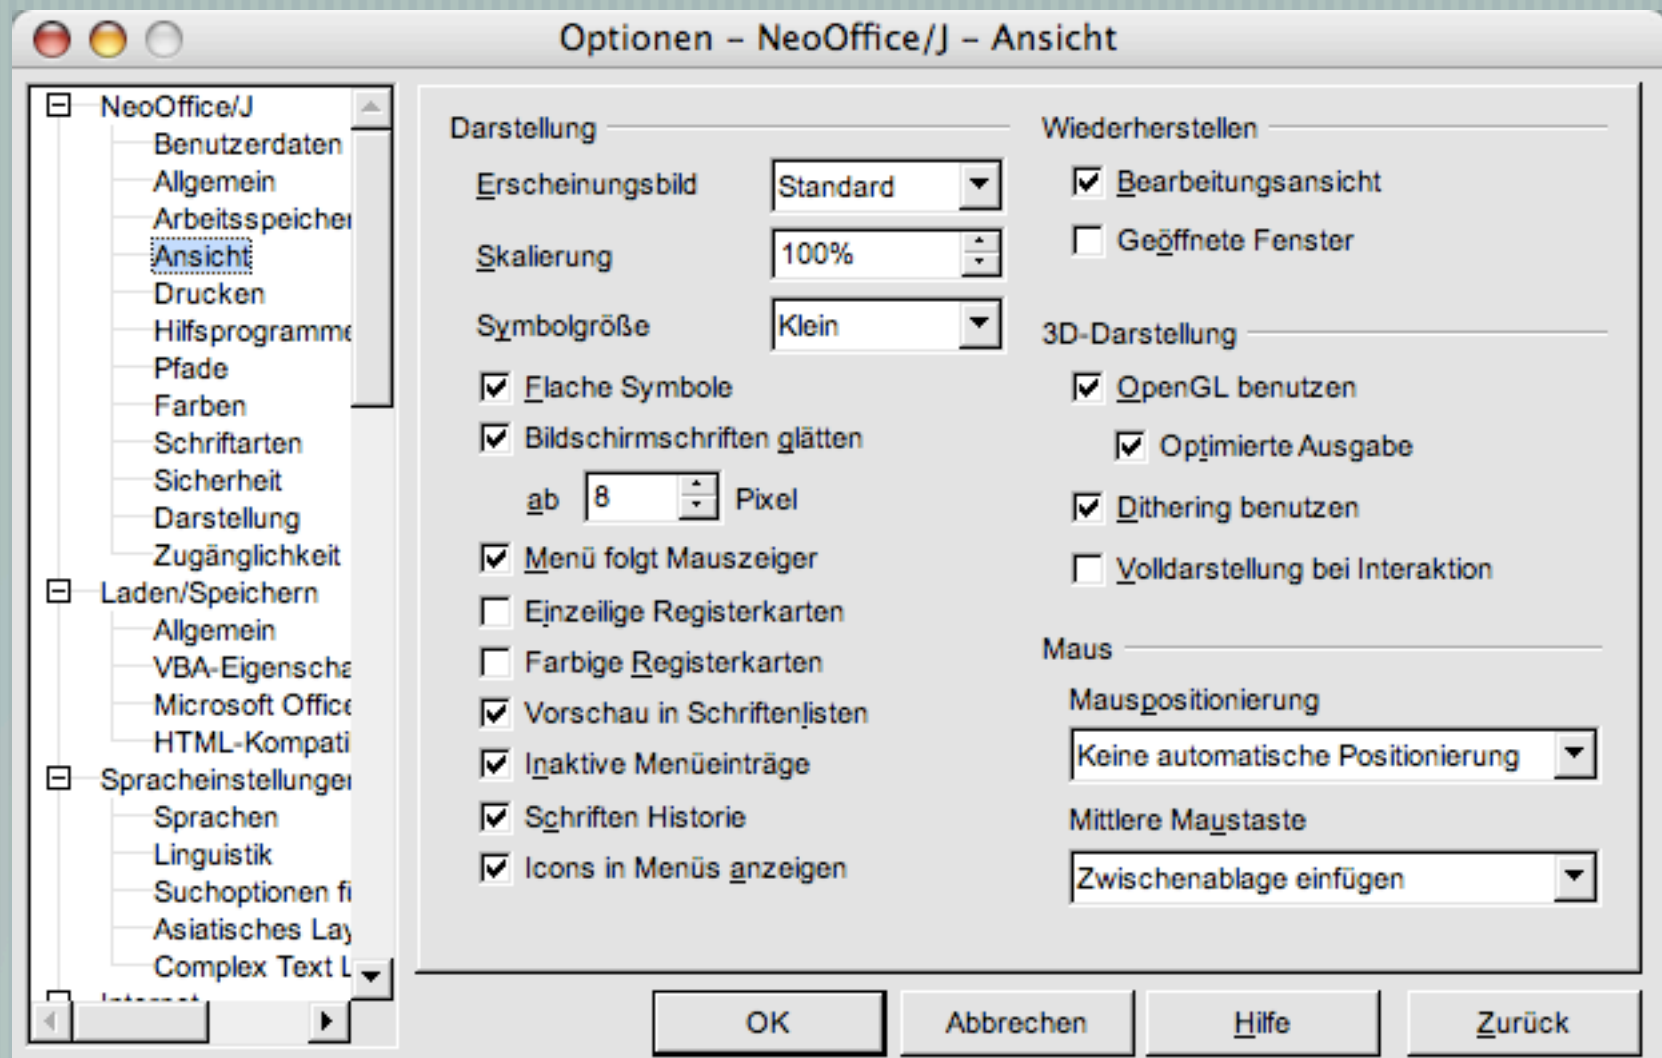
Optionen – NeoOffice/J – Ansicht

NeoOffice/J
Benutzerdaten
Allgemein
Arbeitsspeicher
Ansicht
Drucken
Hilfsprogramme
Pfade
Farben
Schriftarten
Sicherheit
Darstellung
Zugänglichkeit
Laden/Speichern
Allgemein
VBA-Eigenscha
Microsoft Office
HTML-Kompati
Spracheinstellungen
Sprachen
Linguistik
Suchoptionen fi
Asiatisches Lay
Complex Text L
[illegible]

Darstellung
Erscheinungsbild Standard
Skalierung 100%
Symbolgröße Klein
Flache Symbole
Bildschirmschriften glätten
ab 8 Pixel
Menü folgt Mauszeiger
Einzeilige Registerkarten
Farbige Registerkarten
Vorschau in Schriftenlisten
Inaktive Menüeinträge
Schriften Historie
Icons in Menüs anzeigen

Wiederherstellen
Bearbeitungsansicht
Geöffnete Fenster

3D-Darstellung
OpenGL benutzen
Optimierte Ausgabe
Dithering benutzen
Volldarstellung bei Interaktion

Maus
Mauspositionierung
Keine automatische Positionierung
Mittlere Maustaste
Zwischenablage einfügen

OK
Abbrechen
Hilfe
Zurück